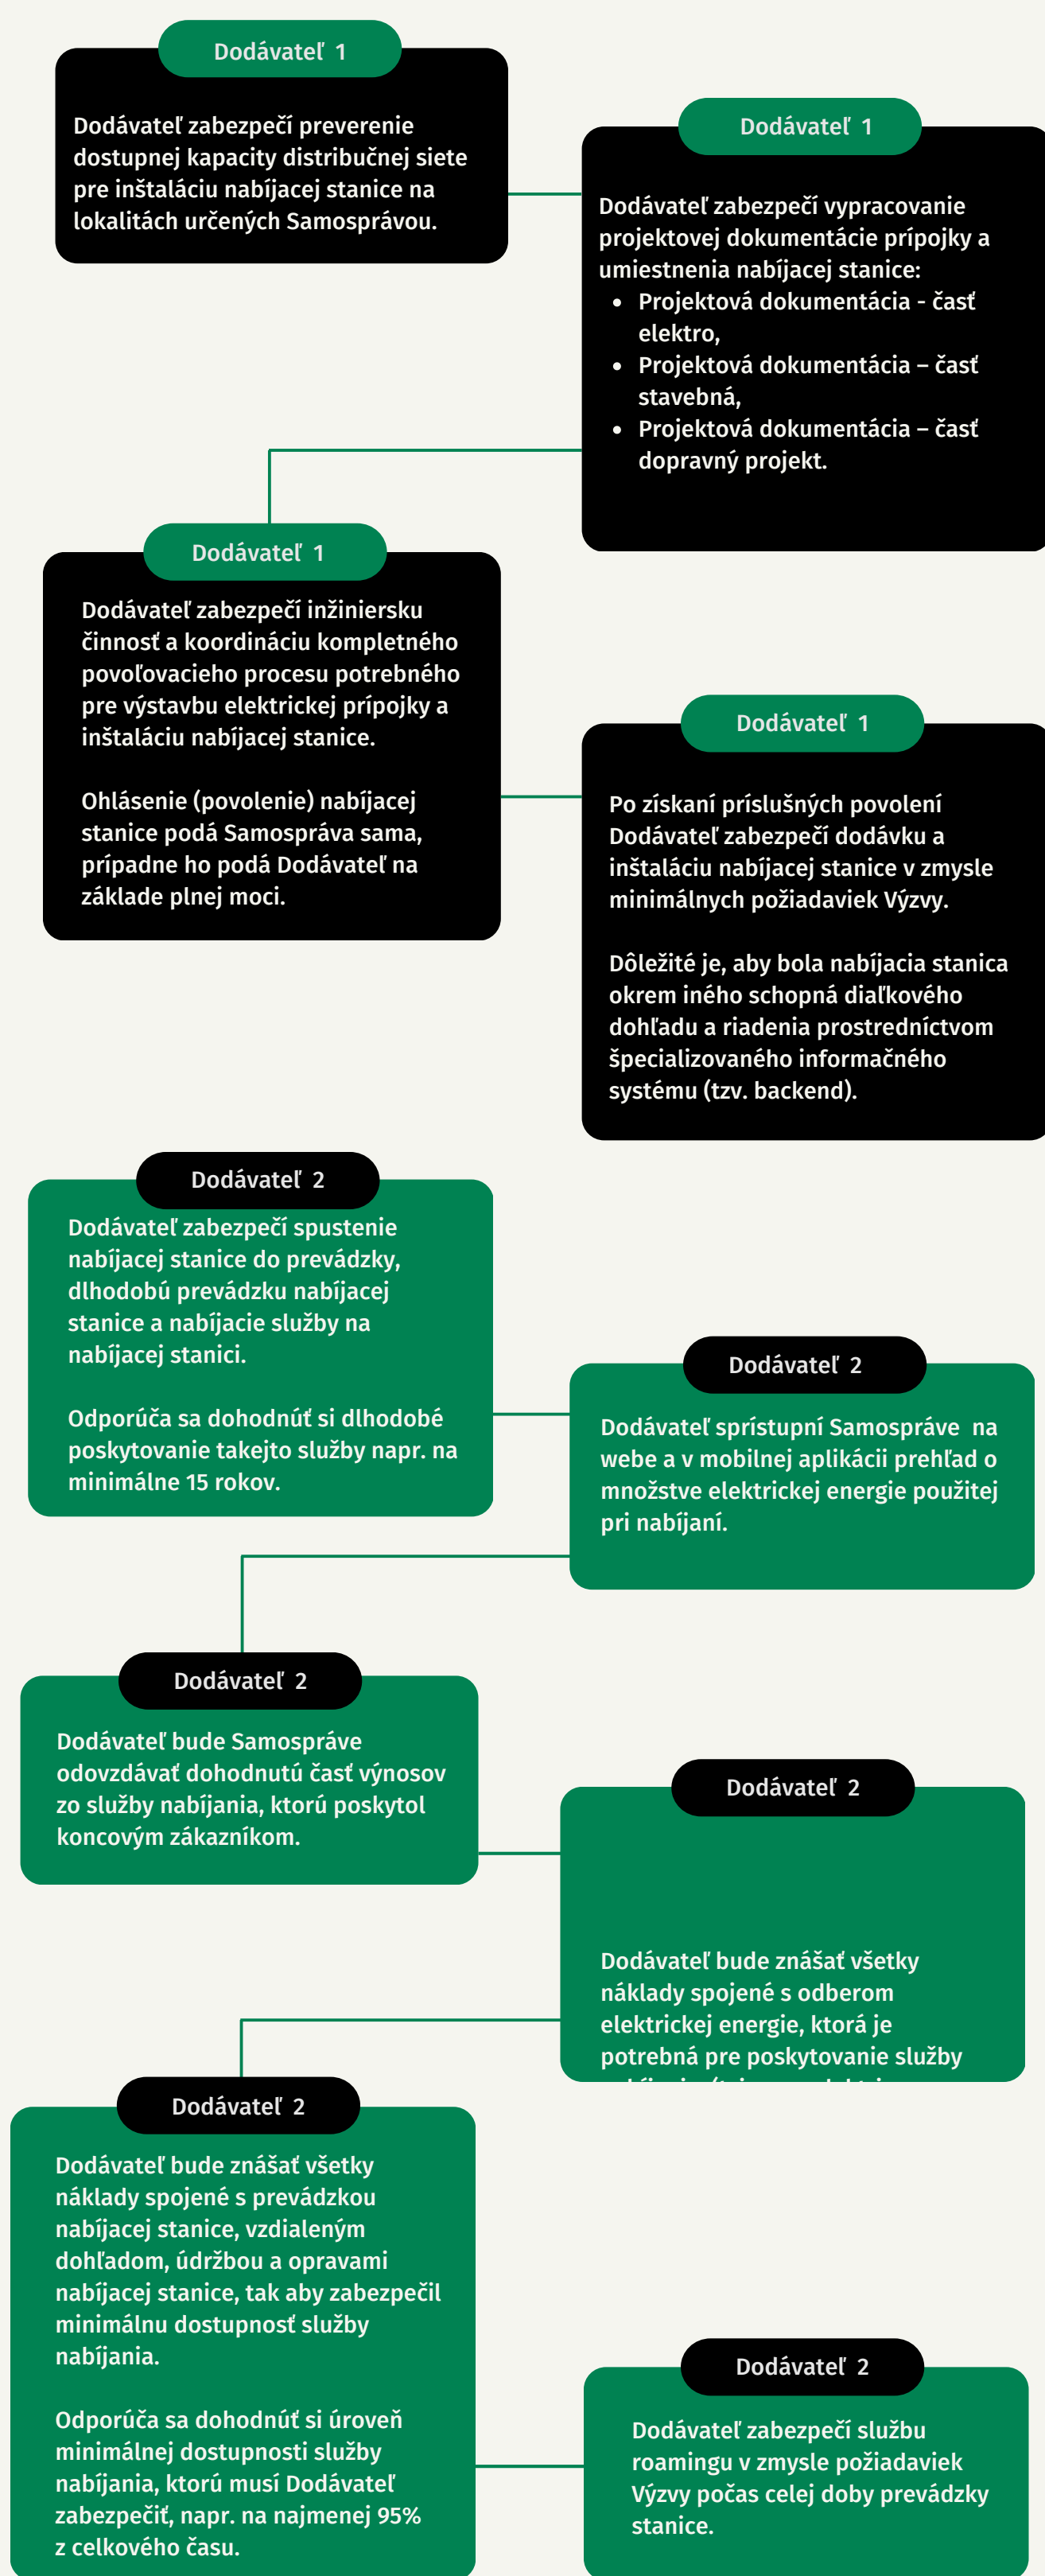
Dodávateľ 1

Dodávateľ zabezpečí preverenie dostupnej kapacity distribučnej siete pre inštaláciu nabíjacej stanice na lokalitách určených Samosprávou.

Dodávateľ 1

Dodávateľ zabezpečí vypracovanie projektovej dokumentácie prípojky a umiestnenia nabíjacej stanice:
- Projektová dokumentácia - časť elektro,
- Projektová dokumentácia – časť stavebná,
- Projektová dokumentácia – časť dopravný projekt.

Dodávateľ 1

Dodávateľ zabezpečí inžiniersku činnosť a koordináciu kompletného povoľovacieho procesu potrebného pre výstavbu elektrickej prípojky a inštaláciu nabíjacej stanice.

Ohlásenie (povolenie) nabíjacej stanice podá Samospráva sama, prípadne ho podá Dodávateľ na základe plnej moci.

Dodávateľ 1

Po získaní príslušných povolení Dodávateľ zabezpečí dodávku a inštaláciu nabíjacej stanice v zmysle minimálnych požiadaviek Výzvy.

Dôležité je, aby bola nabíjacia stanica okrem iného schopná diaľkového dohľadu a riadenia prostredníctvom špecializovaného informačného systému (tzv. backend).

Dodávateľ 2

Dodávateľ zabezpečí spustenie nabíjacej stanice do prevádzky, dlhodobú prevádzku nabíjacej stanice a nabíjacie služby na nabíjacej stanici.

Odporúča sa dohodnúť si dlhodobé poskytovanie takejto služby napr. na minimálne 15 rokov.

Dodávateľ 2

Dodávateľ sprístupní Samospráve na webe a v mobilnej aplikácii prehľad o množstve elektrickej energie použitej pri nabíjaní.

Dodávateľ 2

Dodávateľ bude Samospráve odovzdávať dohodnutú časť výnosov zo služby nabíjania, ktorú poskytol koncovým zákazníkom.

Dodávateľ 2

Dodávateľ bude znášať všetky náklady spojené s odberom elektrickej energie, ktorá je potrebná pre poskytovanie služby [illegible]

Dodávateľ 2

Dodávateľ bude znášať všetky náklady spojené s prevádzkou nabíjacej stanice, vzdialeným dohľadom, údržbou a opravami nabíjacej stanice, tak aby zabezpečil minimálnu dostupnosť služby nabíjania.

Odporúča sa dohodnúť si úroveň minimálnej dostupnosti služby nabíjania, ktorú musí Dodávateľ zabezpečiť, napr. na najmenej 95% z celkového času.

Dodávateľ 2

Dodávateľ zabezpečí službu roamingu v zmysle požiadaviek Výzvy počas celej doby prevádzky stanice.